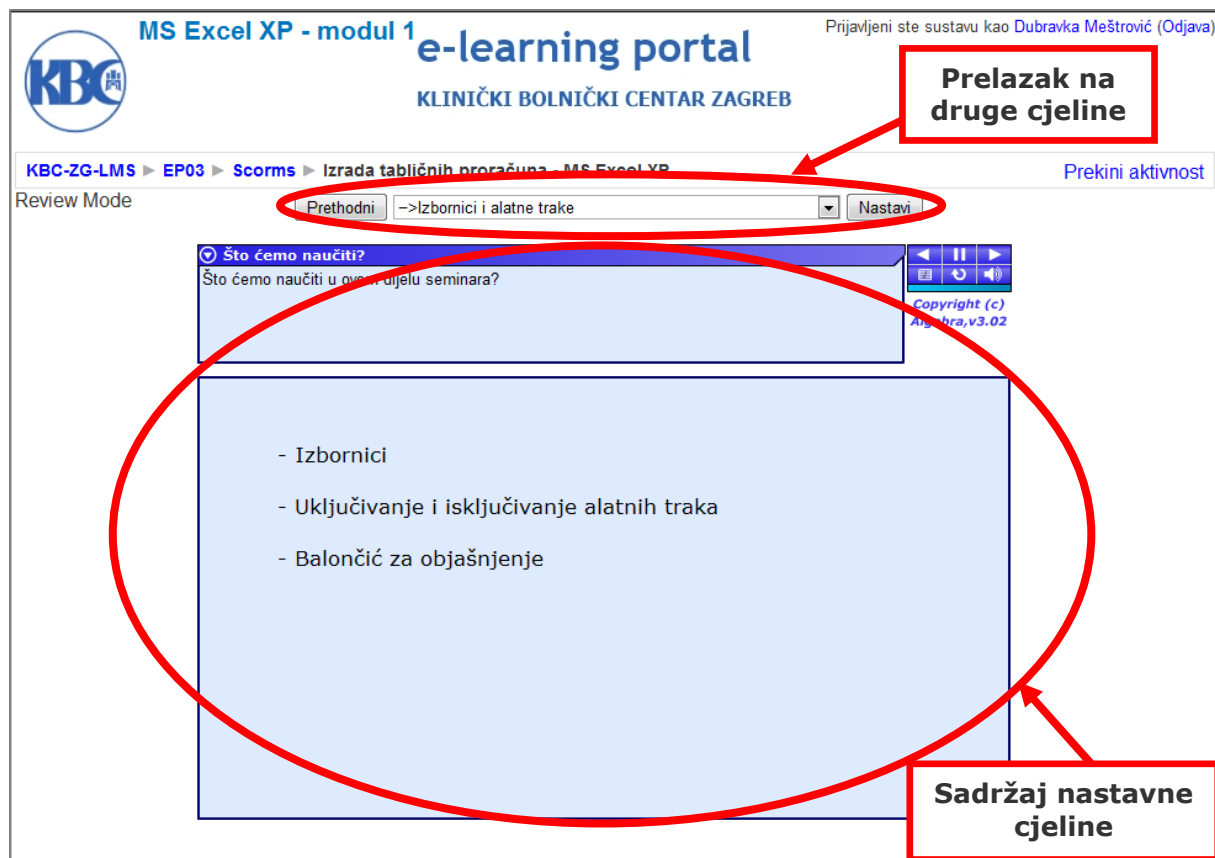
MS Excel XP - modul 1

KBC

e-learning portal

KLINIČKI BOLNIČKI CENTAR ZAGREB

Prijavljeni ste sustavu kao Dubravka Meštrović (Odjava)

Prelazak na druge cjeline

KBC-ZG-LMS ► EP03 ► Scorms ► Izrada tabličnih proračuna - MS Excel XP

Prekini aktivnost

Review Mode

Prethodni –>Izbornici i alatne trake Nastavi

Što ćemo naučiti?

Što ćemo naučiti u ovom dijelu seminara?

Copyright (c) Algebra,v3.02

- Izbornici

- Uključivanje i isključivanje alatnih traka

- Balončić za objašnjenje

Sadržaj nastavne cjeline